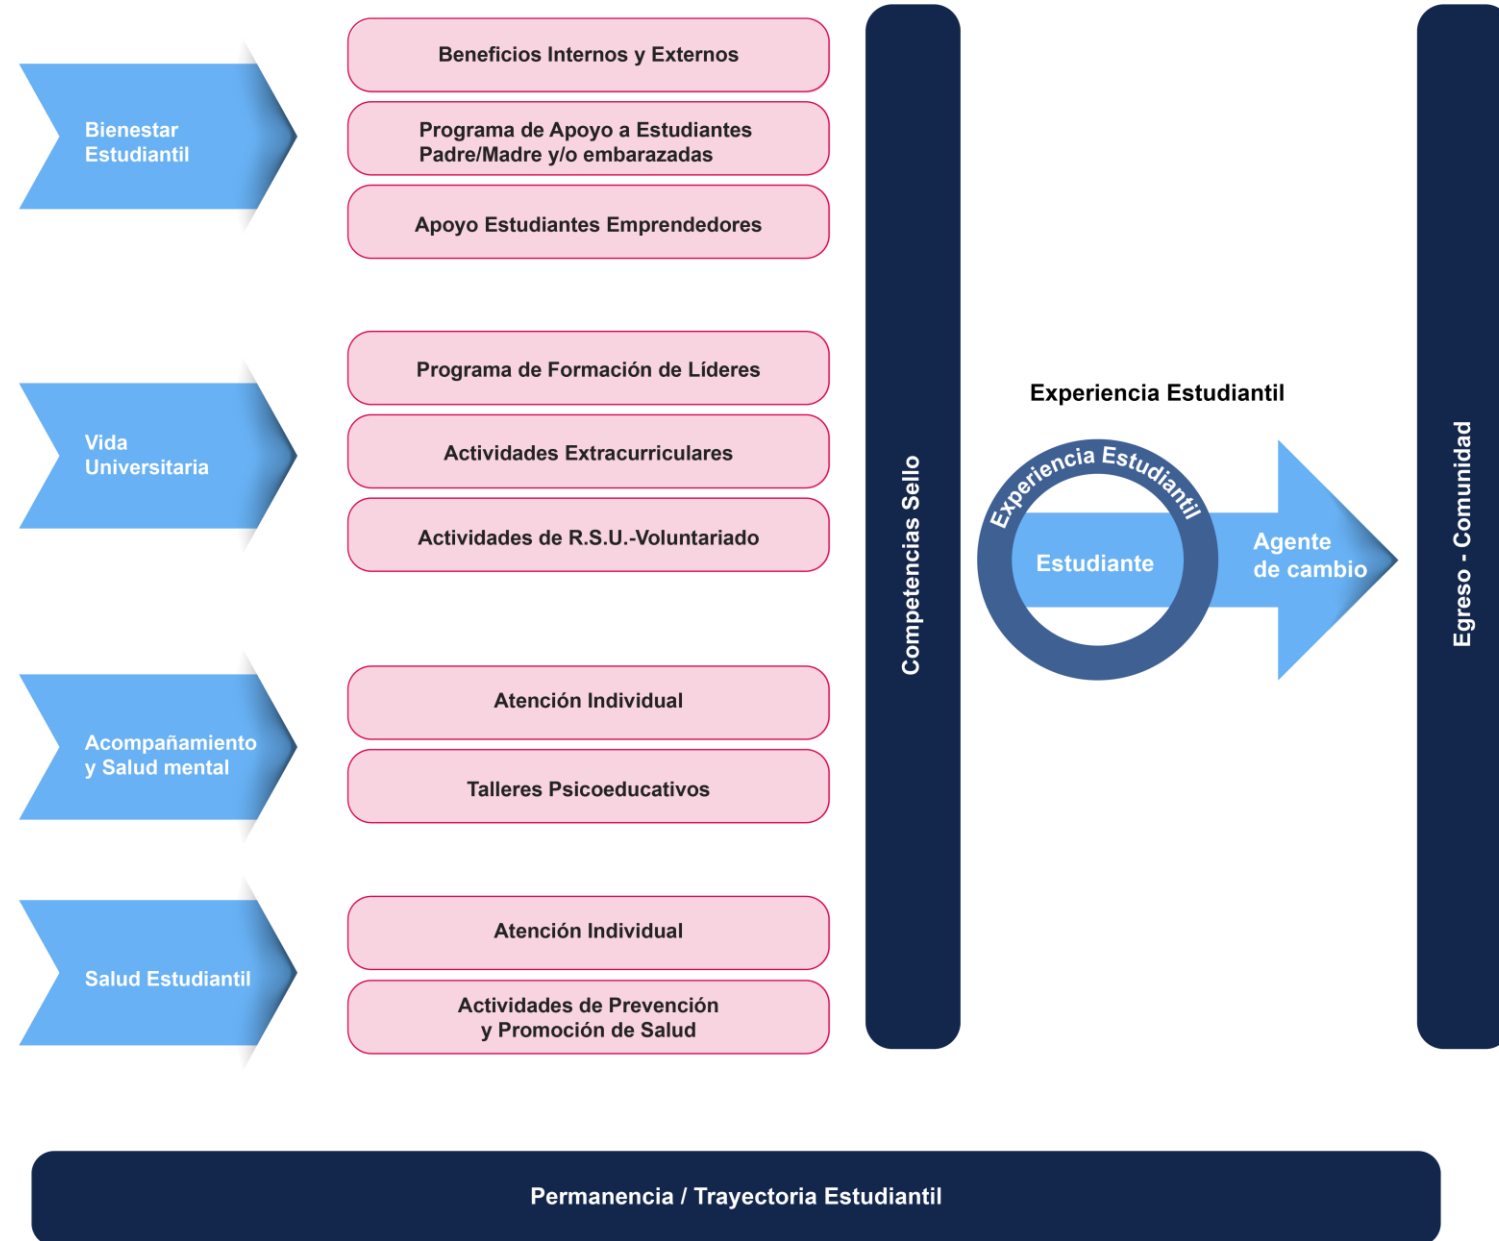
Bienestar Estudiantil

Beneficios Internos y Externos

Programa de Apoyo a Estudiantes Padre/Madre y/o embarazadas

Apoyo Estudiantes Emprendedores

Vida Universitaria

Programa de Formación de Líderes

Actividades Extracurriculares

Actividades de R.S.U.-Voluntariado

Acompañamiento y Salud mental

Atención Individual

Talleres Psicoeducativos

Salud Estudiantil

Atención Individual

Actividades de Prevención y Promoción de Salud

Competencias Sello

Experiencia Estudiantil

Experiencia Estudiantil

Estudiante

Agente de cambio

Egreso - Comunidad

Permanencia / Trayectoria Estudiantil